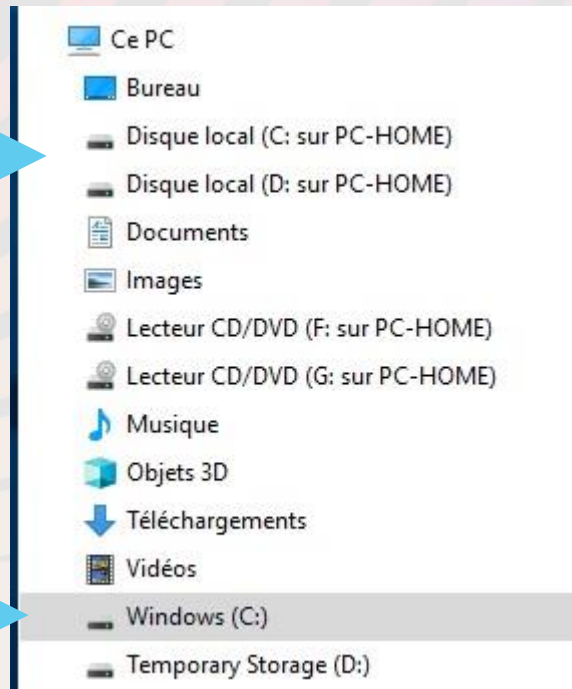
Ce PC
Bureau
Disque local (C: sur PC-HOME)
Disque local (D: sur PC-HOME)
Documents
Images
Lecteur CD/DVD (F: sur PC-HOME)
Lecteur CD/DVD (G: sur PC-HOME)
Musique
Objets 3D
Téléchargements
Vidéos
Windows (C:)
Temporary Storage (D:)